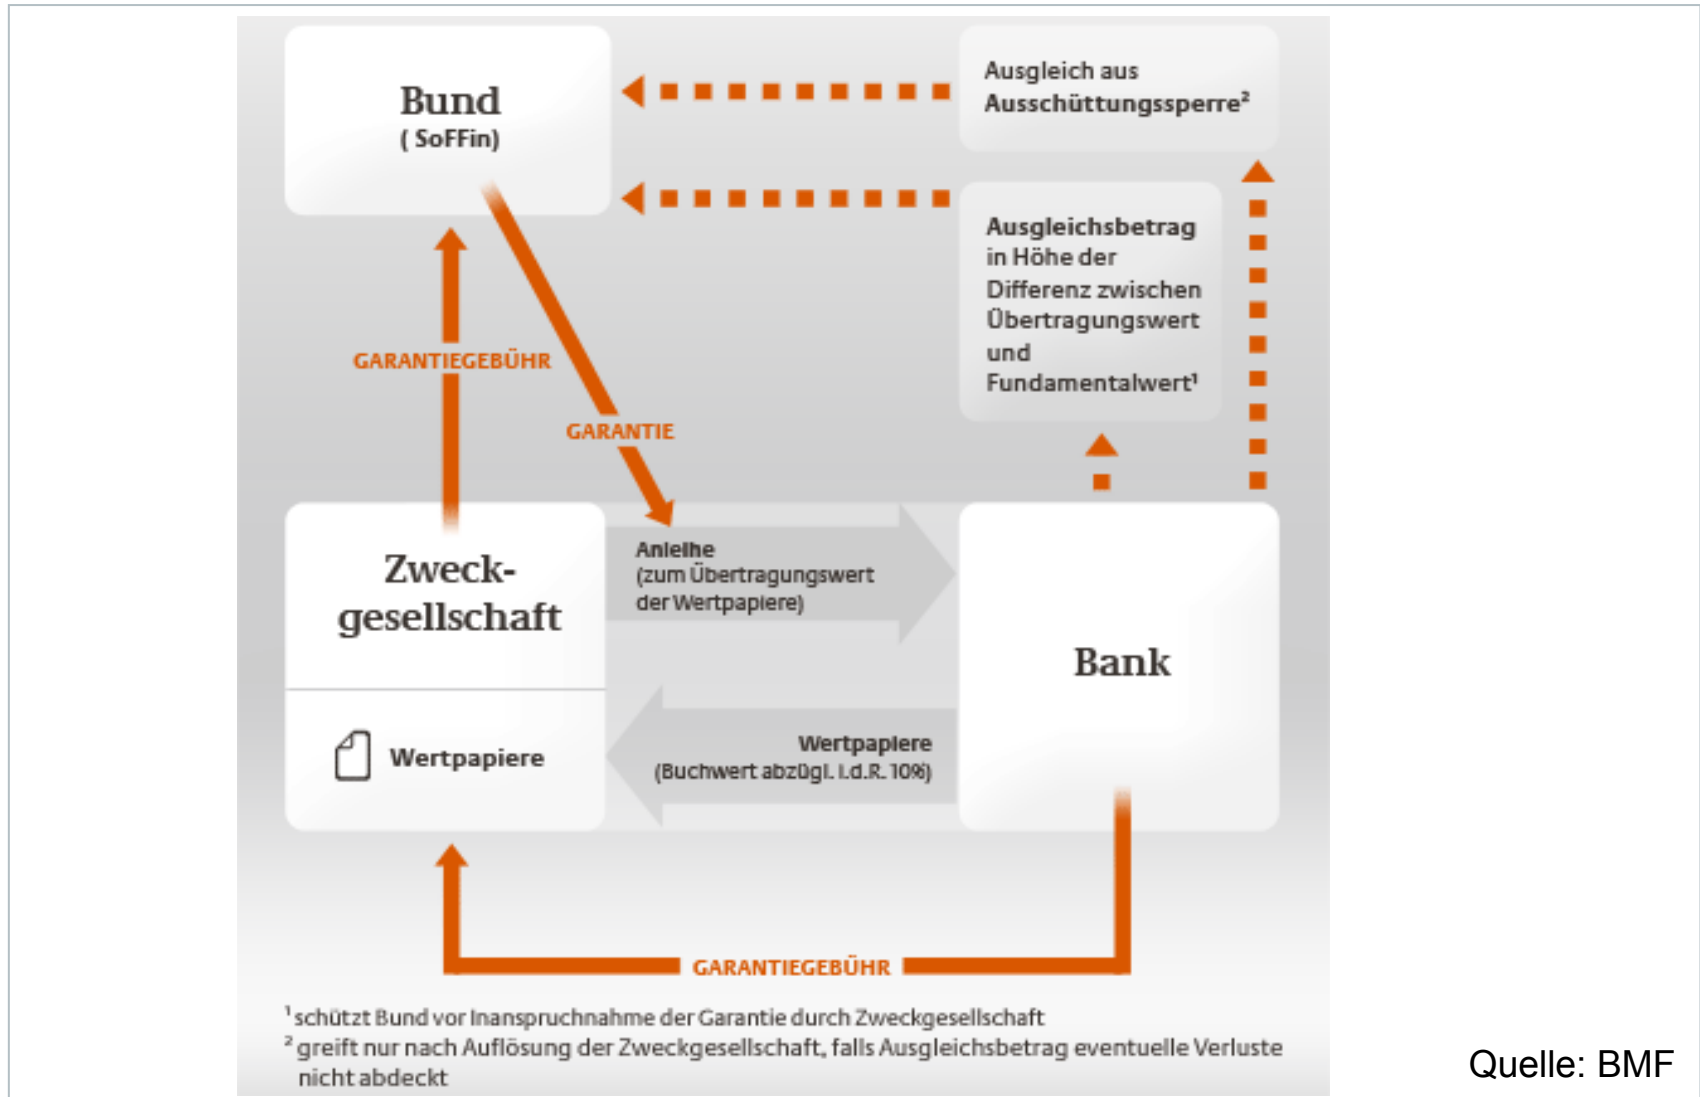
Bund
( SoFFin)

Ausgleich aus Ausschüttungssperre²

Ausgleichsbetrag in Höhe der Differenz zwischen Übertragungswert und Fundamentalwert¹

GARANTIEGEBÜHR

GARANTIE

Zweck-gesellschaft

Wertpapiere

Anleihe
(zum Übertragungswert der Wertpapiere)

Wertpapiere
(Buchwert abzügl. i.d.R. 10%)

Bank

GARANTIEGEBÜHR

¹schützt Bund vor Inanspruchnahme der Garantie durch Zweckgesellschaft
²greift nur nach Auflösung der Zweckgesellschaft, falls Ausgleichsbetrag eventuelle Verluste nicht abdeckt

Quelle: BMF